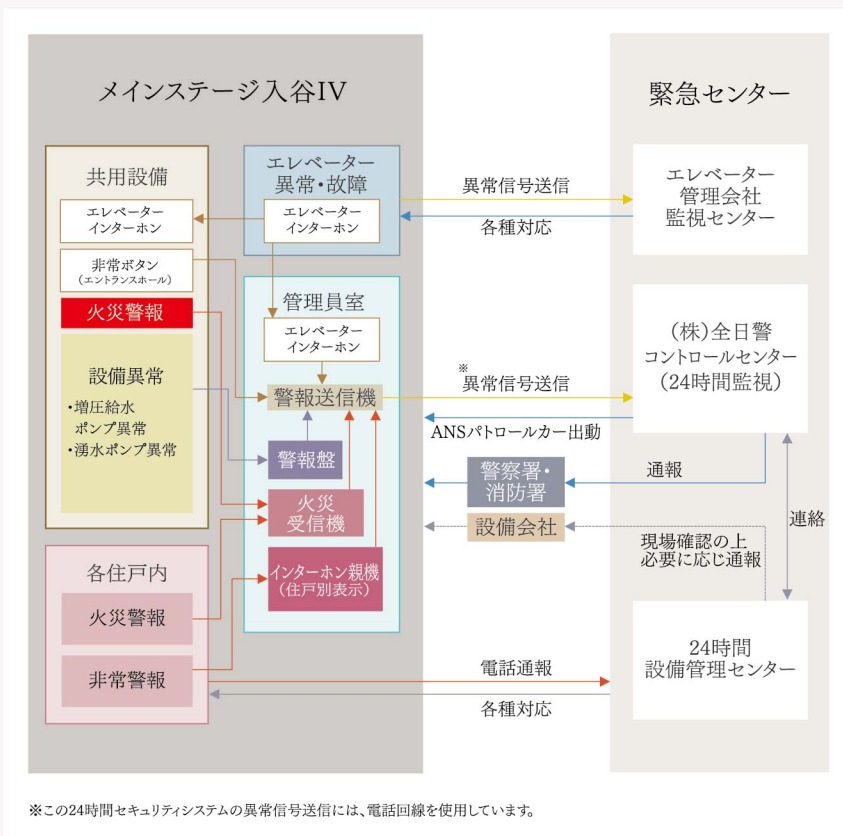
メインステージ入谷IV

共用設備

エレベーター インターホン

非常ボタン (エントランスホール)

火災警報

設備異常
・増圧給水ポンプ異常
・湧水ポンプ異常

エレベーター異常・故障

エレベーター インターホン

管理員室

エレベーター インターホン

警報送信機

警報盤

火災受信機

インターホン親機 (住戸別表示)

各住戸内

火災警報

非常警報

緊急センター

エレベーター管理会社 監視センター

(株)全日警 コントロールセンター (24時間監視)

24時間 設備管理センター

異常信号送信

各種対応

※ 異常信号送信

ANSパトロールカー出動

警察署・消防署

通報

設備会社

現場確認の上 必要に応じ通報

連絡

電話通報

各種対応

※この24時間セキュリティシステムの異常信号送信には、電話回線を使用しています。